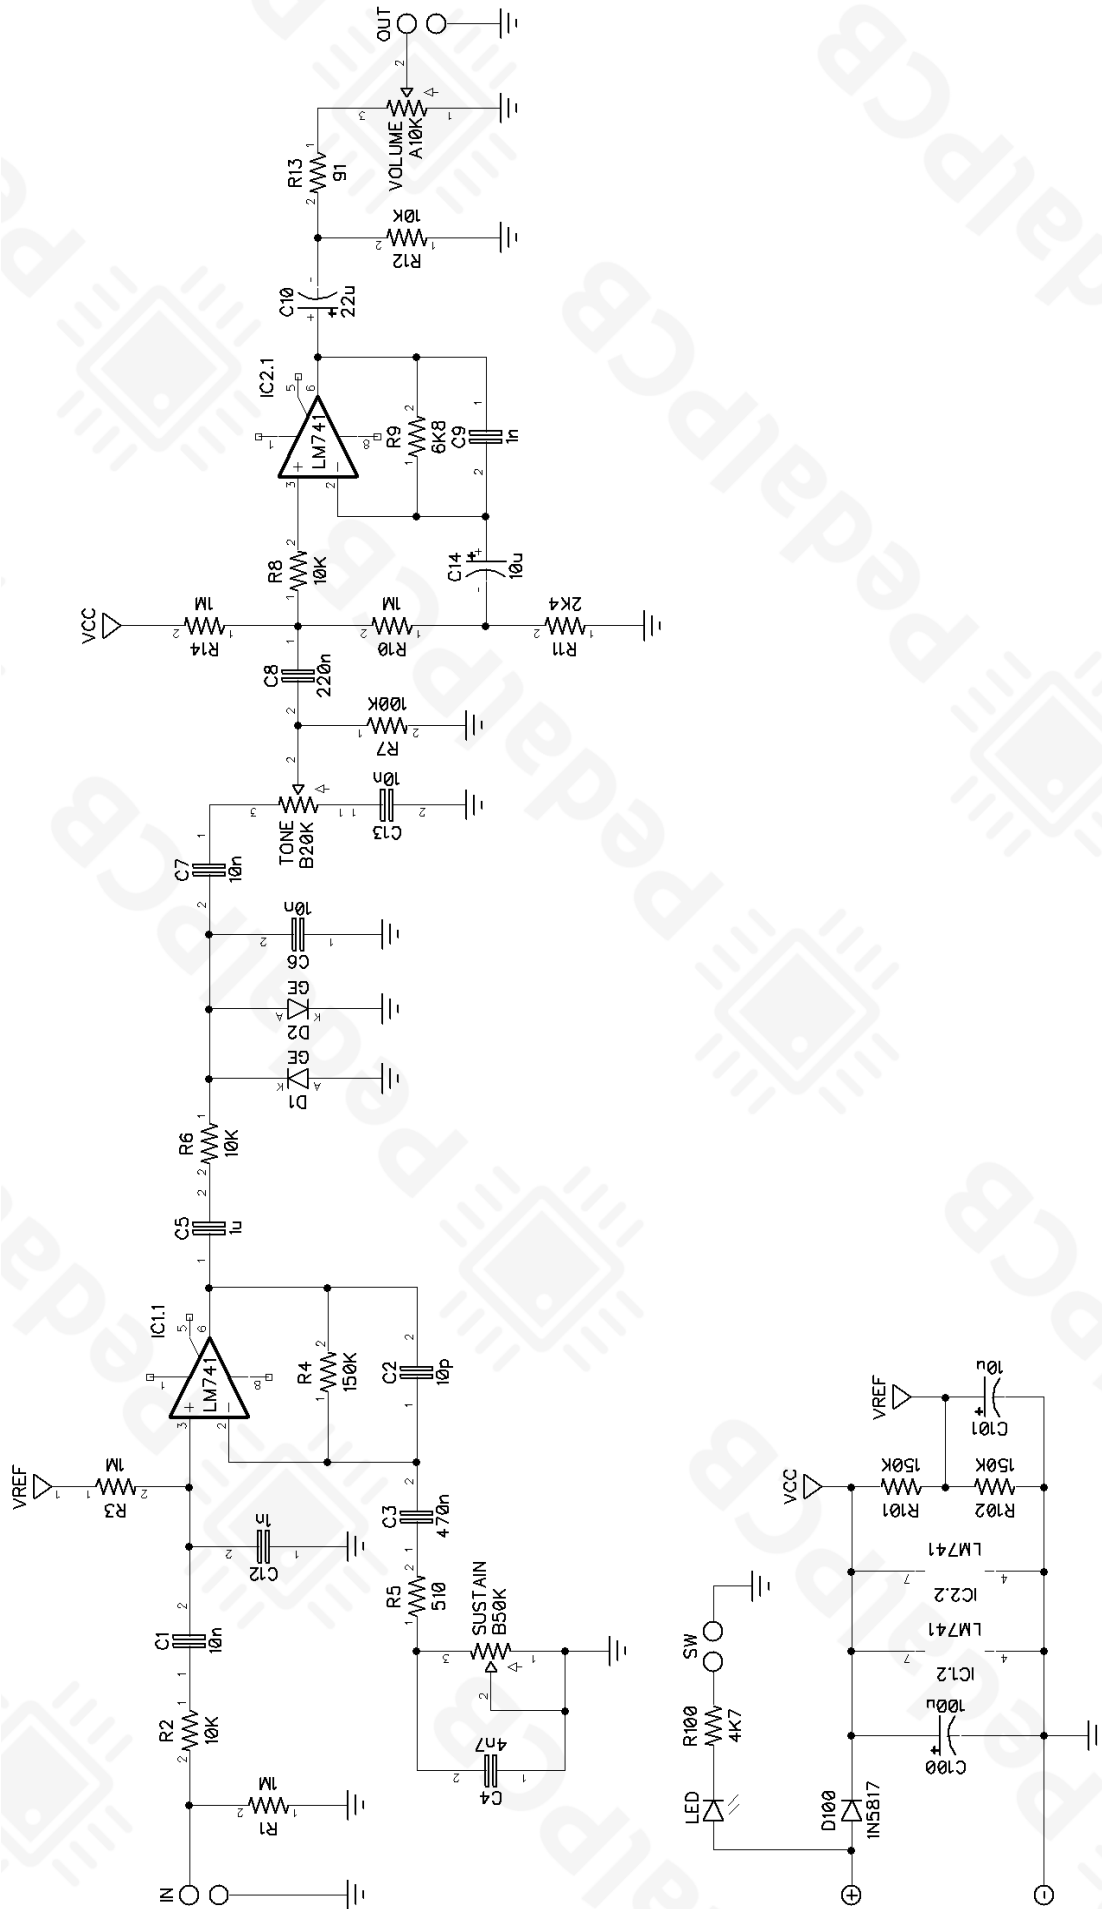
OUT
VOLUME
A10K
R13
91
10K
R12
C10
22u
IC2.1
LM741
R9
6K8
C9
1n
R8
10K
C14
10u
VCC
1M
R14
1M
R10
2K4
R11
C8
220n
100K
R7
TONE
B20K
10n
C13
C7
10n
10n
C6
GE
D2
GE
D1
R6
10K
C5
1u
IC1.1
LM741
R4
150K
C2
10p
VREF
1M
R3
1n
C12
C3
470n
R5
510
SUSTAIN
B50K
C1
10n
R2
10K
4n7
C4
1M
R1
IN
VREF
10u
C101
VCC
150K
R101
150K
R102
LM741
IC2.2
LM741
IC1.2
SW
R100
4K7
100u
C100
LED
D100
1N5817